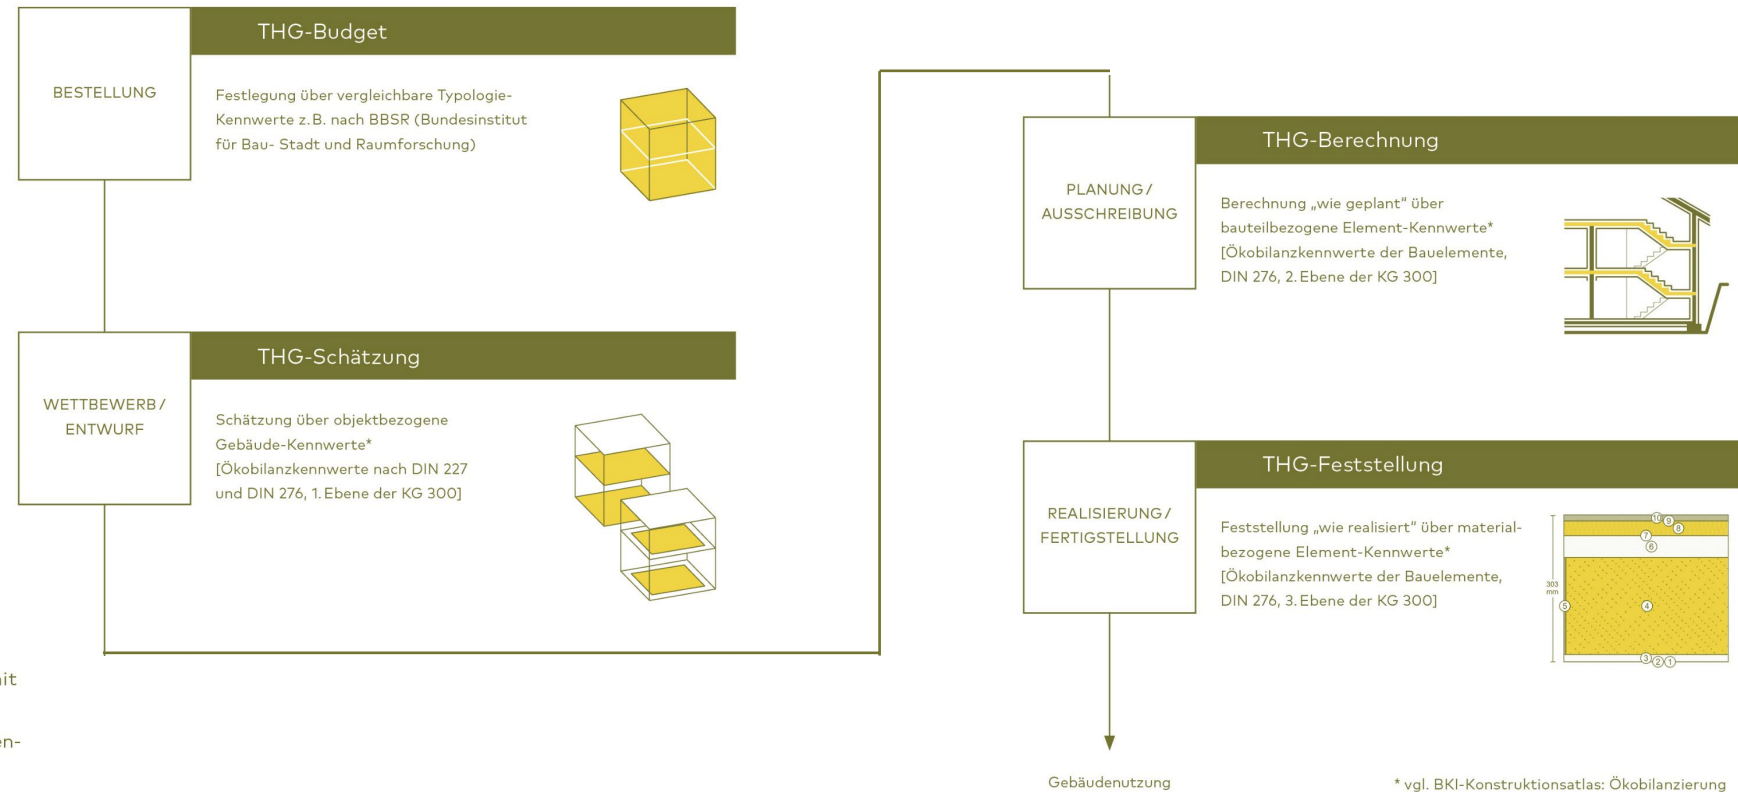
BESTELLUNG

THG-Budget

Festlegung über vergleichbare Typologie-Kennwerte z.B. nach BBSR (Bundesinstitut für Bau- Stadt und Raumforschung)

WETTBEWERB / ENTWURF

THG-Schätzung

Schätzung über objektbezogene Gebäude-Kennwerte*
[Ökobilanzkennwerte nach DIN 227 und DIN 276, 1. Ebene der KG 300]

PLANUNG / AUSSCHREIBUNG

THG-Berechnung

Berechnung „wie geplant" über bauteilbezogene Element-Kennwerte*
[Ökobilanzkennwerte der Bauelemente, DIN 276, 2. Ebene der KG 300]

REALISIERUNG / FERTIGSTELLUNG

THG-Feststellung

Feststellung „wie realisiert" über materialbezogene Element-Kennwerte*
[Ökobilanzkennwerte der Bauelemente, DIN 276, 3. Ebene der KG 300]

303 mm

10 9 8 7 6 5 4 3 2 1

it

en-

Gebäudenutzung

* vgl. BKI-Konstruktionsatlas: Ökobilanzierung